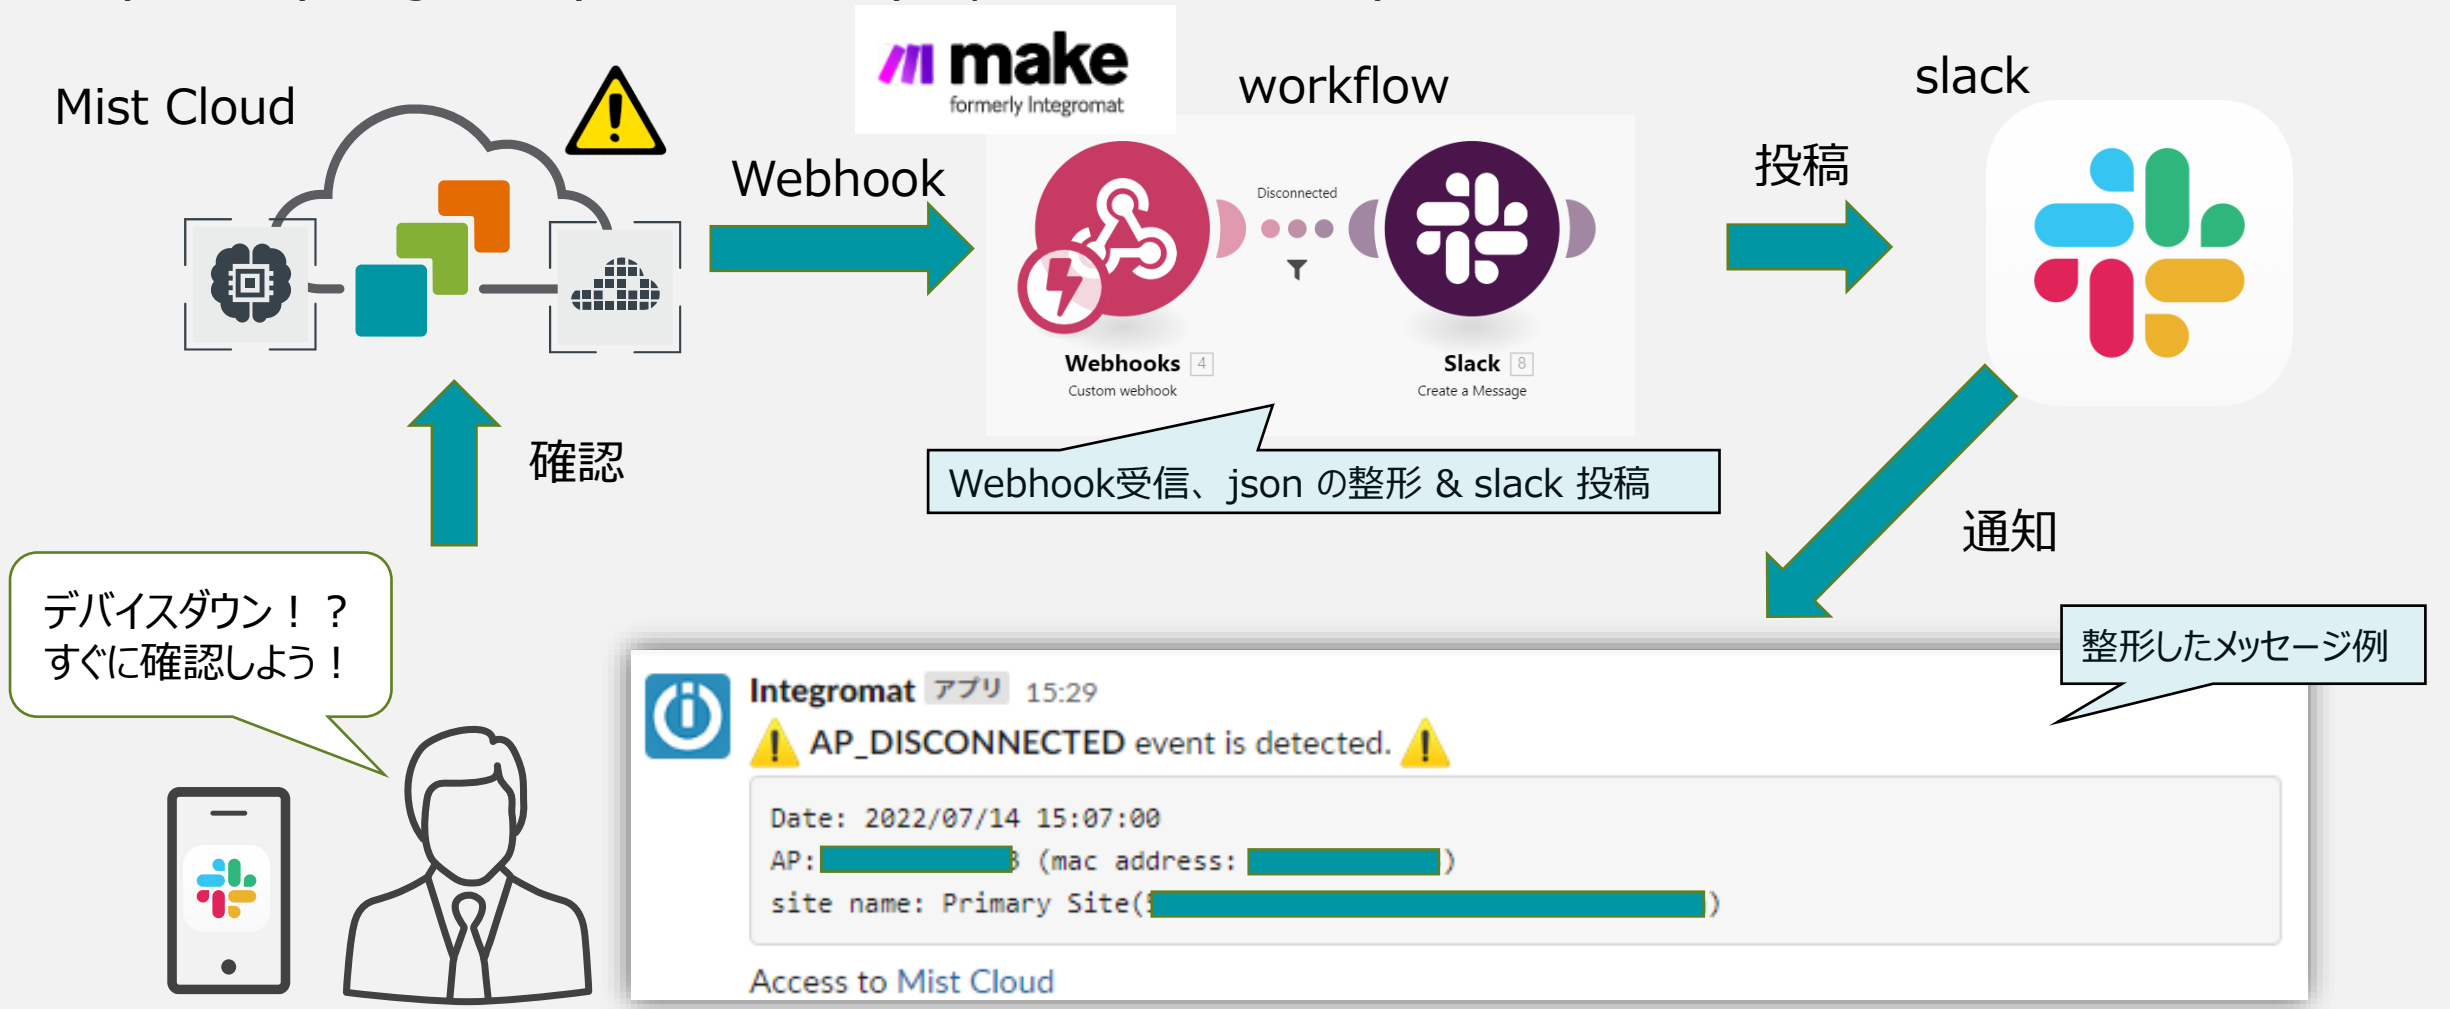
Mist Cloud

make
formerly Integromat

workflow

slack

Webhook

投稿

Disconnected

Webhooks 4
Custom webhook

Slack 8
Create a Message

確認

Webhook受信、json の整形 & slack 投稿

通知

デバイスダウン！？
すぐに確認しよう！

整形したメッセージ例

Integromat アプリ 15:29
AP_DISCONNECTED event is detected.

Date: 2022/07/14 15:07:00
AP: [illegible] (mac address: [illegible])
site name: Primary Site([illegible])

Access to Mist Cloud